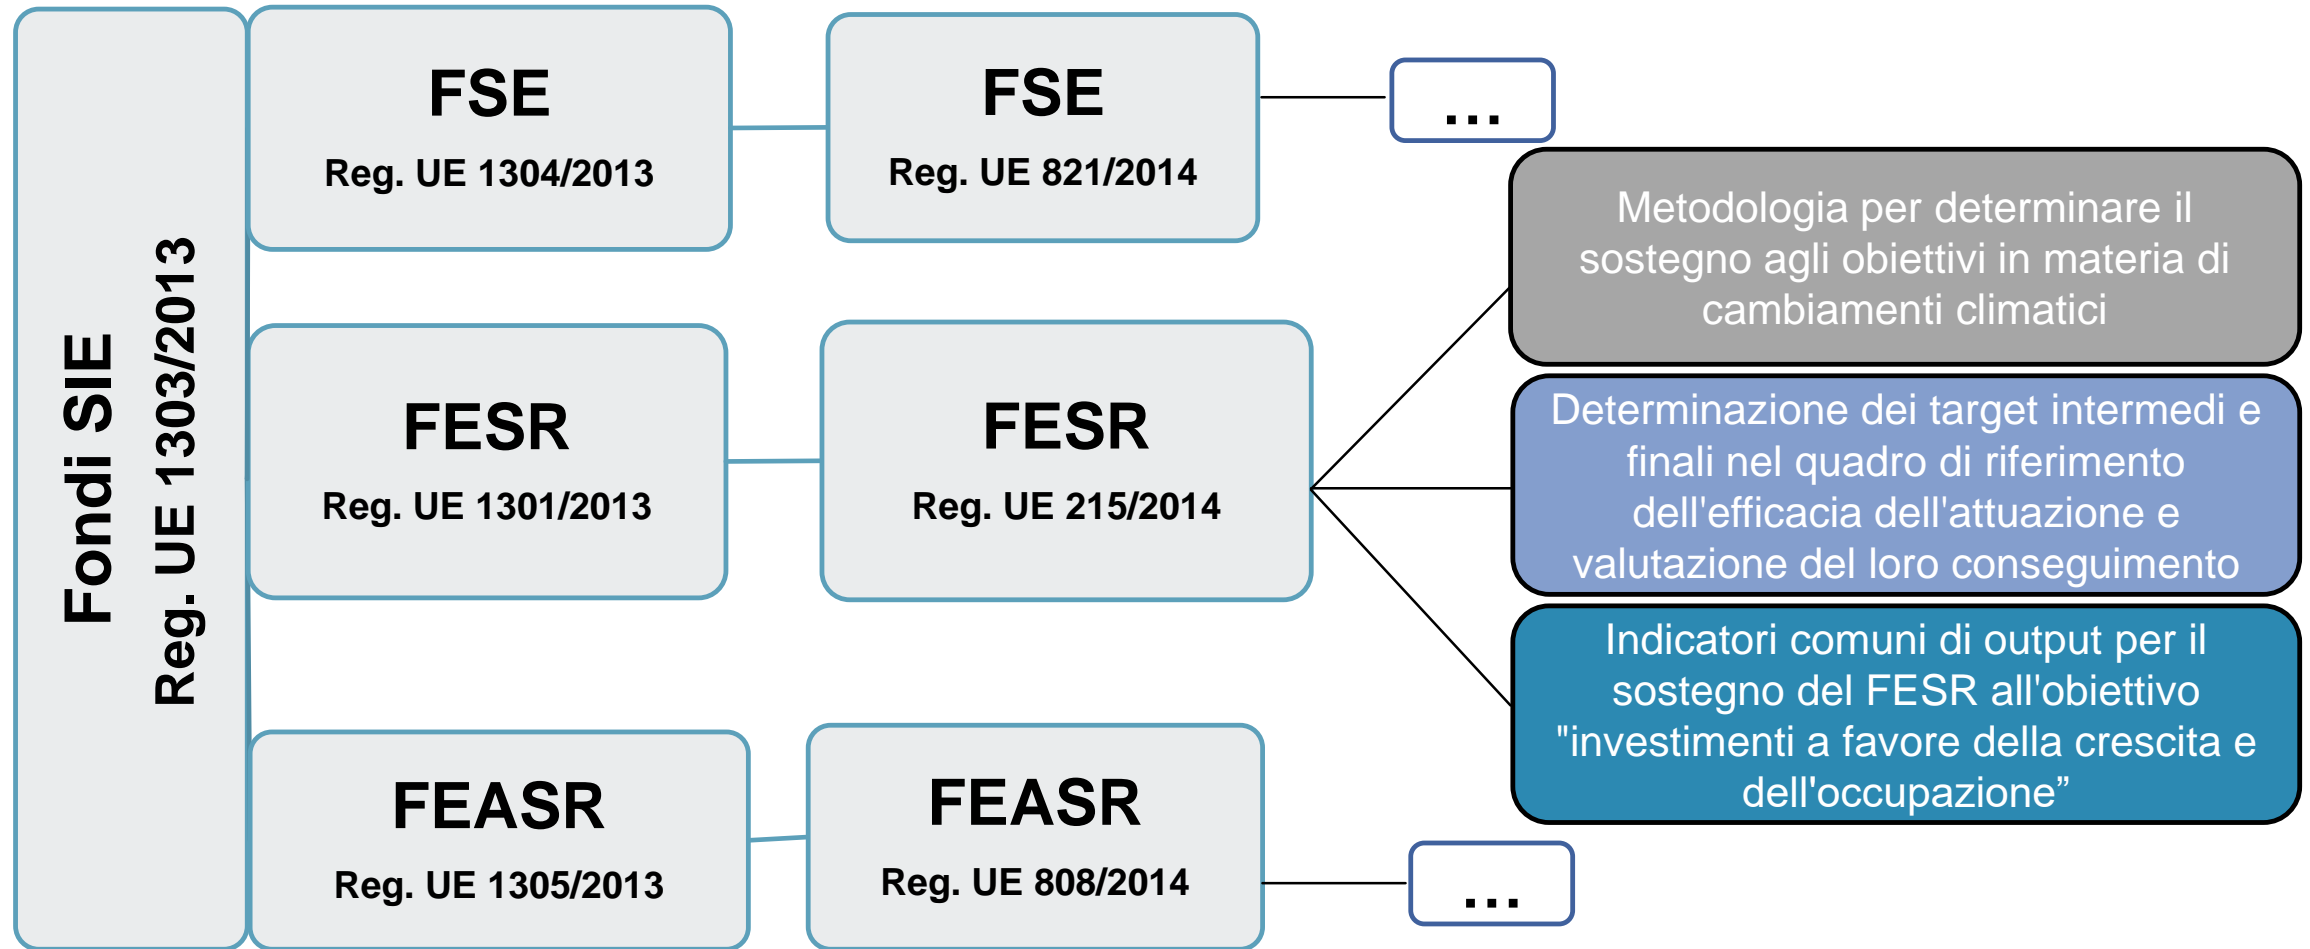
Fondi SIE
Reg. UE 1303/2013

FSE
Reg. UE 1304/2013

FSE
Reg. UE 821/2014

...

FESR
Reg. UE 1301/2013

FESR
Reg. UE 215/2014

Metodologia per determinare il sostegno agli obiettivi in materia di cambiamenti climatici

Determinazione dei target intermedi e finali nel quadro di riferimento dell'efficacia dell'attuazione e valutazione del loro conseguimento

Indicatori comuni di output per il sostegno del FESR all'obiettivo "investimenti a favore della crescita e dell'occupazione"

FEASR
Reg. UE 1305/2013

FEASR
Reg. UE 808/2014

...